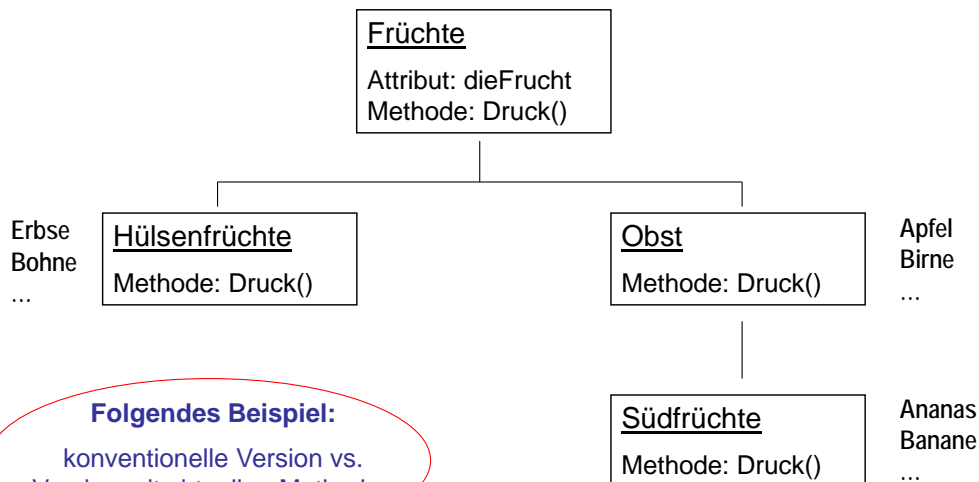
Früchte
Attribut: dieFrucht
Methode: Druck()

Erbse
Bohne
...

Hülsenfrüchte
Methode: Druck()

Obst
Methode: Druck()

Apfel
Birne
...

Folgendes Beispiel:
konventionelle Version vs.
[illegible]

Südfrüchte
Methode: Druck()

Ananas
Banane
...